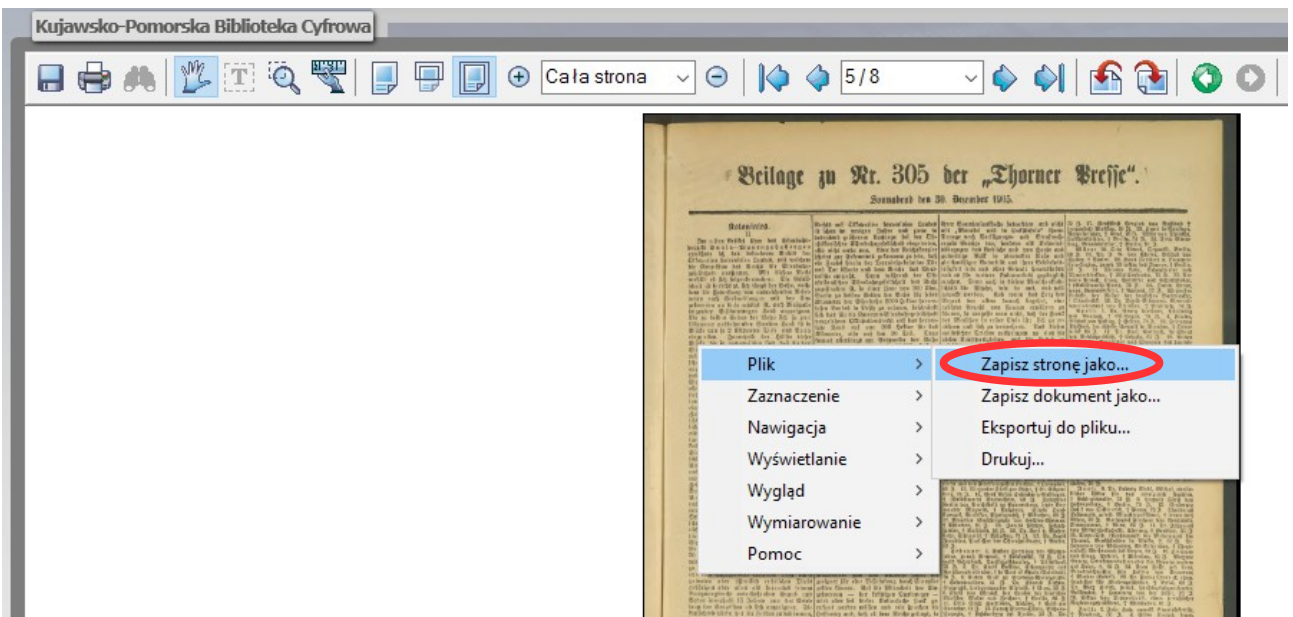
Kujawsko-Pomorska Biblioteka Cyfrowa

Cała strona

5/8

Beilage zu Nr. 305 der „Thorner Presse".

Sonnabend den 30. Dezember 1915.

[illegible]

Plik
Zaznaczenie
Nawigacja
Wyświetlanie
Wygląd
Wymiarowanie
Pomoc

Zapisz stronę jako...
Zapisz dokument jako...
Eksportuj do pliku...
Drukuj...